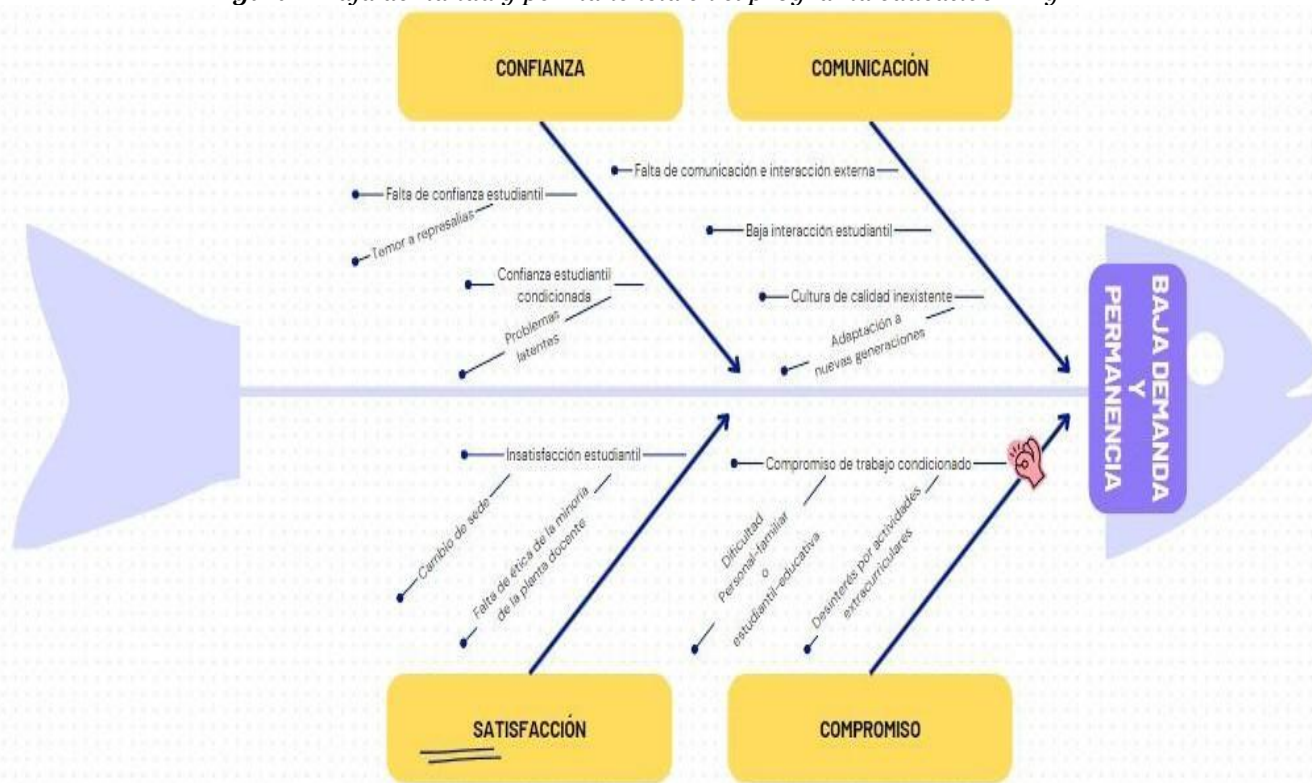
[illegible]

CONFIANZA

COMUNICACIÓN

Falta de confianza estudiantil

Temor a represalias

Confianza estudiantil condicionada

Problemas latentes

Falta de comunicación e interacción externa

Baja interacción estudiantil

Cultura de calidad inexistente

Adaptación a nuevas generaciones

BAJA DEMANDA Y PERMANENCIA

Insatisfacción estudiantil

Cambio de sede

Falta de ética de la minoría de la planta docente

Compromiso de trabajo condicionado

Dificultad Personal-familiar o estudiantil-educativa

Desinterés por actividades extracurriculares

SATISFACCIÓN

COMPROMISO